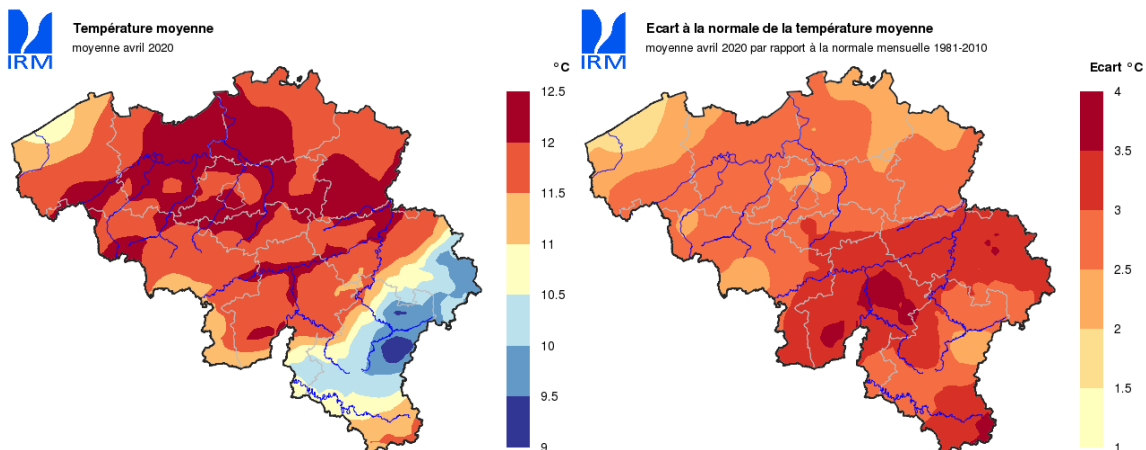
IRM

Température moyenne
moyenne avril 2020

°C
12.5
12
11.5
11
10.5
10
9.5
9

IRM

Ecart à la normale de la température moyenne
moyenne avril 2020 par rapport à la normale mensuelle 1981-2010

Ecart °C
4
3.5
3
2.5
2
1.5
1